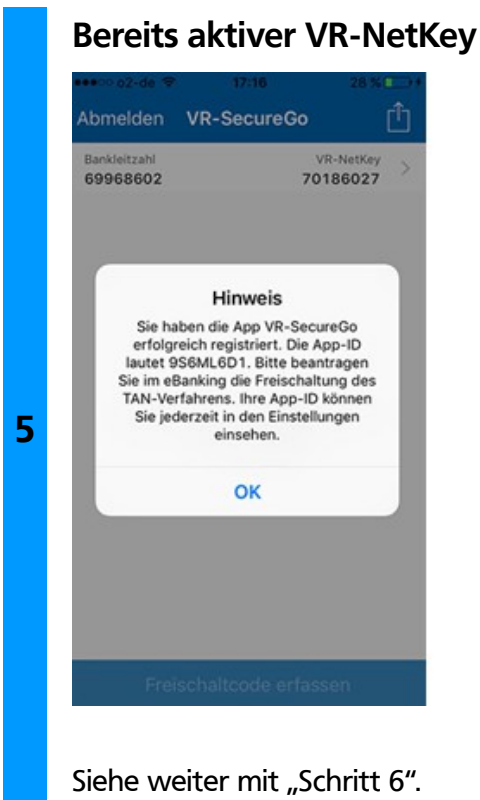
5

Bereits aktiver VR-NetKey

●●●○○ o2-de 17:16 28 %

Abmelden VR-SecureGo

Bankleitzahl
69968602

VR-NetKey
70186027

Hinweis

Sie haben die App VR-SecureGo erfolgreich registriert. Die App-ID lautet 9S6ML6D1. Bitte beantragen Sie im eBanking die Freischaltung des TAN-Verfahrens. Ihre App-ID können Sie jederzeit in den Einstellungen einsehen.

OK

Freischaltcode erfassen

Siehe weiter mit „Schritt 6".